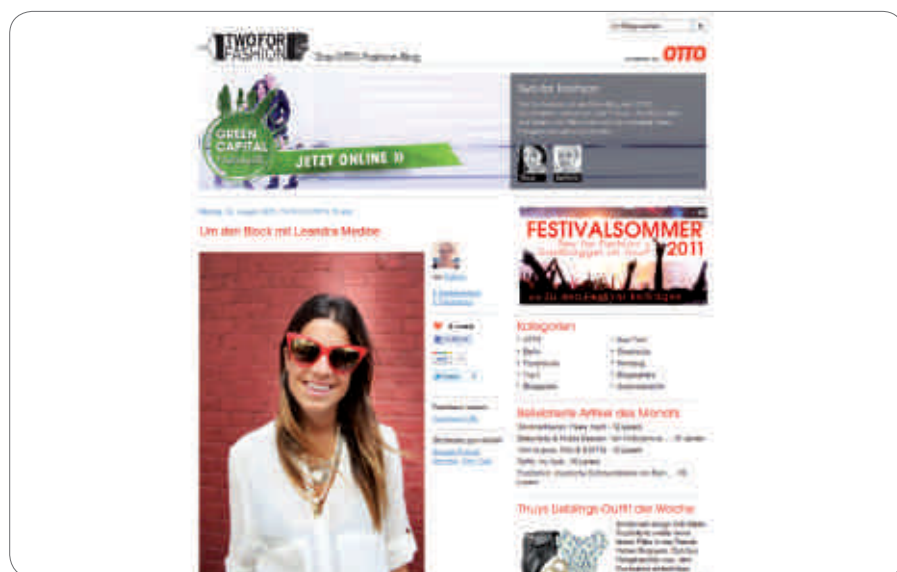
TWO FOR FASHION

Das OTTO Fashion-Blog

OTTO

GREEN CAPITAL

JETZT ONLINE »

Two for Fashion

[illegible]

Um den Block mit Leandra Medine

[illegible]

FESTIVALSOMMER 2011

Two for Fashion

Kategorien

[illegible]

Beliebteste Artikel des Monats

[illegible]

Thuys Lieblings-Outfit der Woche

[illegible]